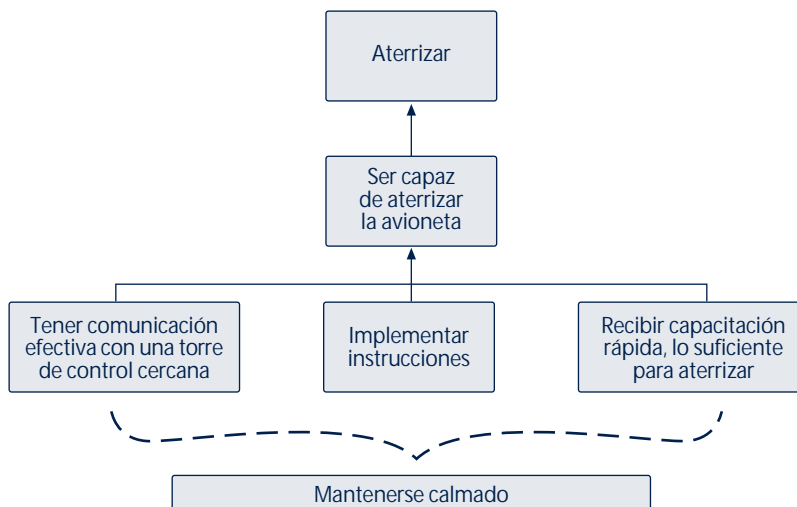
Aterrizar

Ser capaz de aterrizar la avioneta

Tener comunicación efectiva con una torre de control cercana

Implementar instrucciones

Recibir capacitación rápida, lo suficiente para aterrizar

Mantenerse calmado